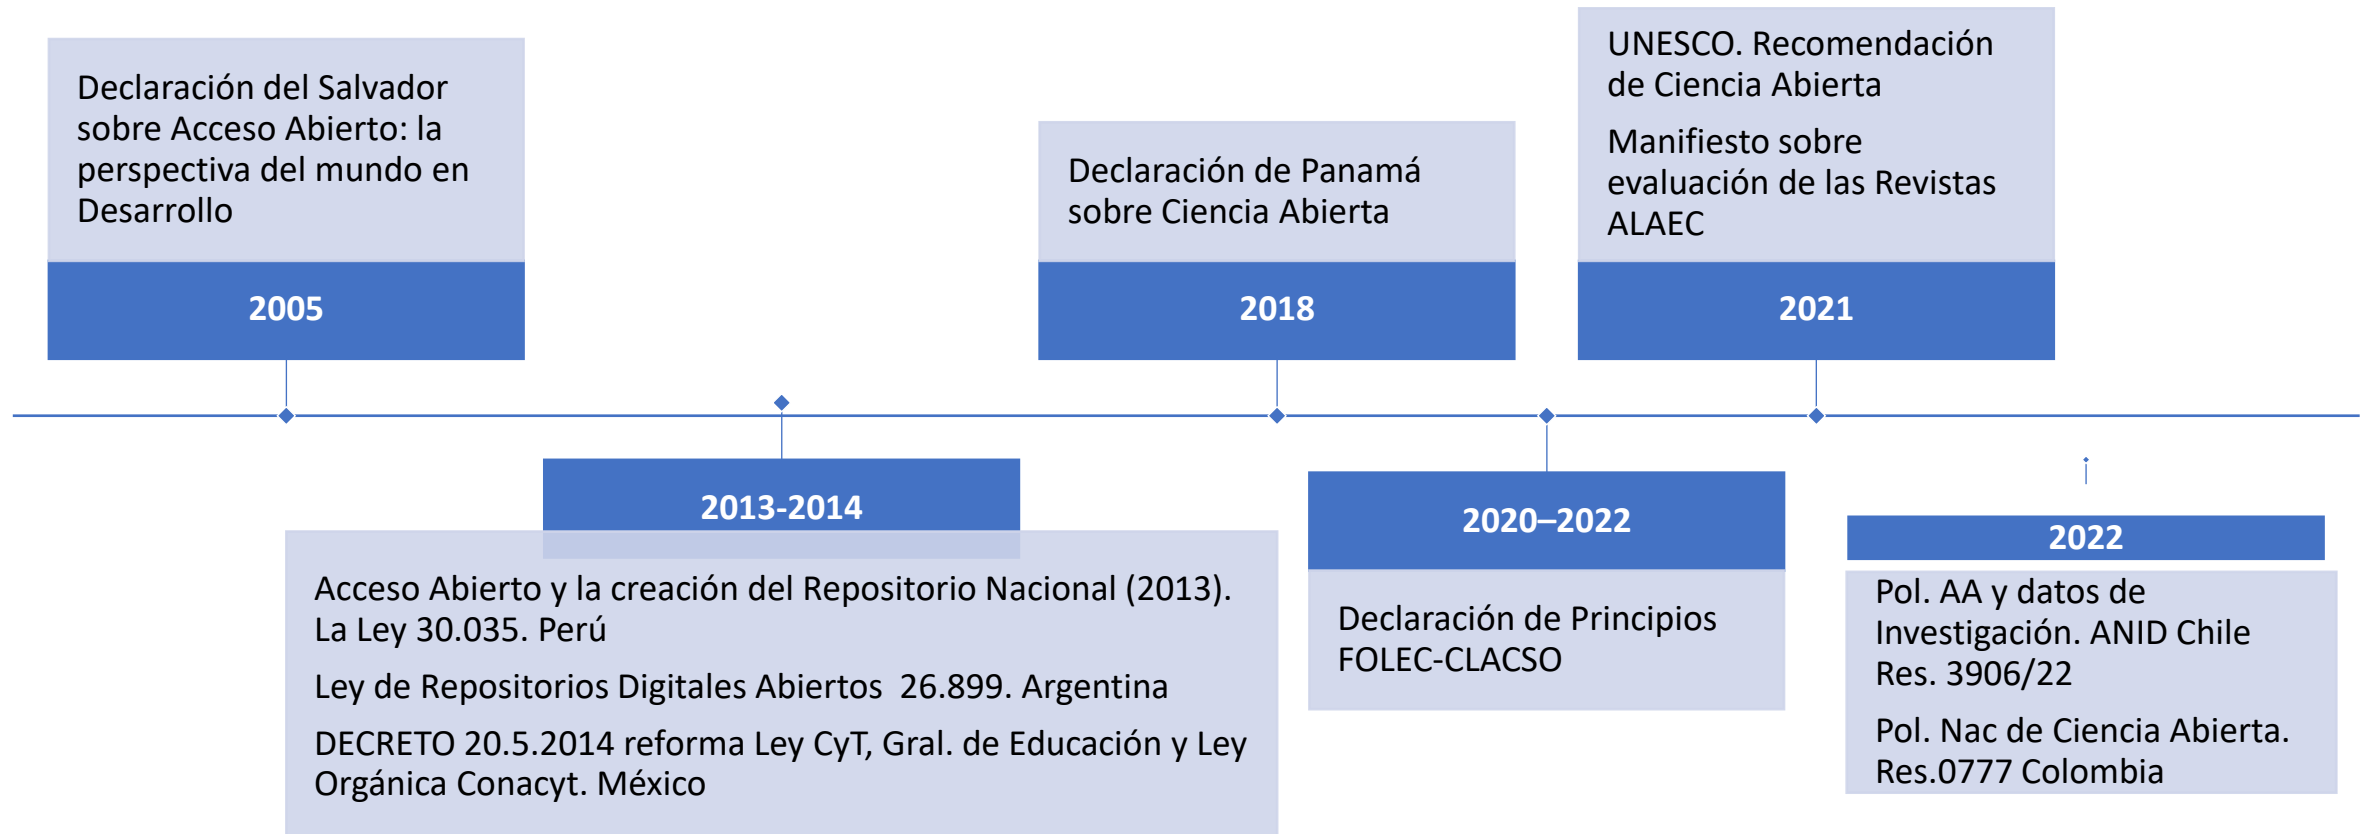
Declaración del Salvador sobre Acceso Abierto: la perspectiva del mundo en Desarrollo

2005

Declaración de Panamá sobre Ciencia Abierta

2018

UNESCO. Recomendación de Ciencia Abierta

Manifiesto sobre evaluación de las Revistas ALAEC

2021

2013-2014

Acceso Abierto y la creación del Repositorio Nacional (2013). La Ley 30.035. Perú

Ley de Repositorios Digitales Abiertos 26.899. Argentina

DECRETO 20.5.2014 reforma Ley CyT, Gral. de Educación y Ley Orgánica Conacyt. México

2020–2022

Declaración de Principios FOLEC-CLACSO

2022

Pol. AA y datos de Investigación. ANID Chile Res. 3906/22

Pol. Nac de Ciencia Abierta. Res.0777 Colombia